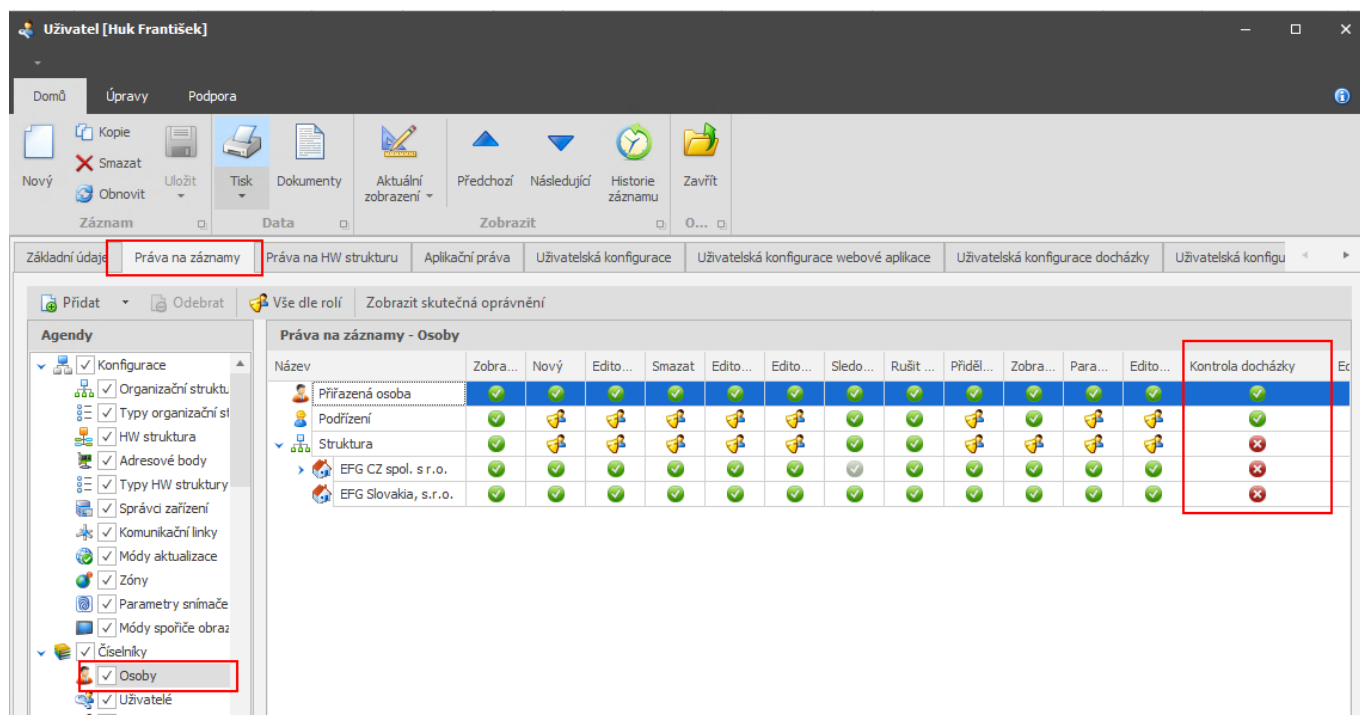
Uživatel [Huk František]

Domů Úpravy Podpora

Nový Kopie Smazat Obnovit Uložit Tisk Dokumenty Aktuální zobrazení Předchozí Následující Historie záznamu Zavřít

Záznam Data Zobrazit O...

Základní údaje Práva na záznamy Práva na HW strukturu Aplikační práva Uživatelská konfigurace Uživatelská konfigurace webové aplikace Uživatelská konfigurace docházky Uživatelská konfigu

Přidat Odebrat Vše dle rolí Zobrazit skutečná oprávnění

Agendy

Konfigurace
Organizační struktu
Typy organizační st
HW struktura
Adresové body
Typy HW struktury
Správci zařízení
Komunikační linky
Módy aktualizace
Zóny
Parametry snímače
Módy spořiče obraz
Číselníky
Osoby
Uživatelé

Práva na záznamy - Osoby

| Název | Zobra... | Nový | Edito... | Smazat | Edito... | Edito... | Sledo... | Rušit ... | Přiděl... | Zobra... | Para... | Edito... | Kontrola docházky | Ec |
|---|---|---|---|---|---|---|---|---|---|---|---|---|---|---|
| Přiřazená osoba | | | | | | | | | | | | | | |
| Podřízení | | | | | | | | | | | | | | |
| Struktura | | | | | | | | | | | | | | |
| EFG CZ spol. s r.o. | | | | | | | | | | | | | | |
| EFG Slovakia, s.r.o. | | | | | | | | | | | | | | |